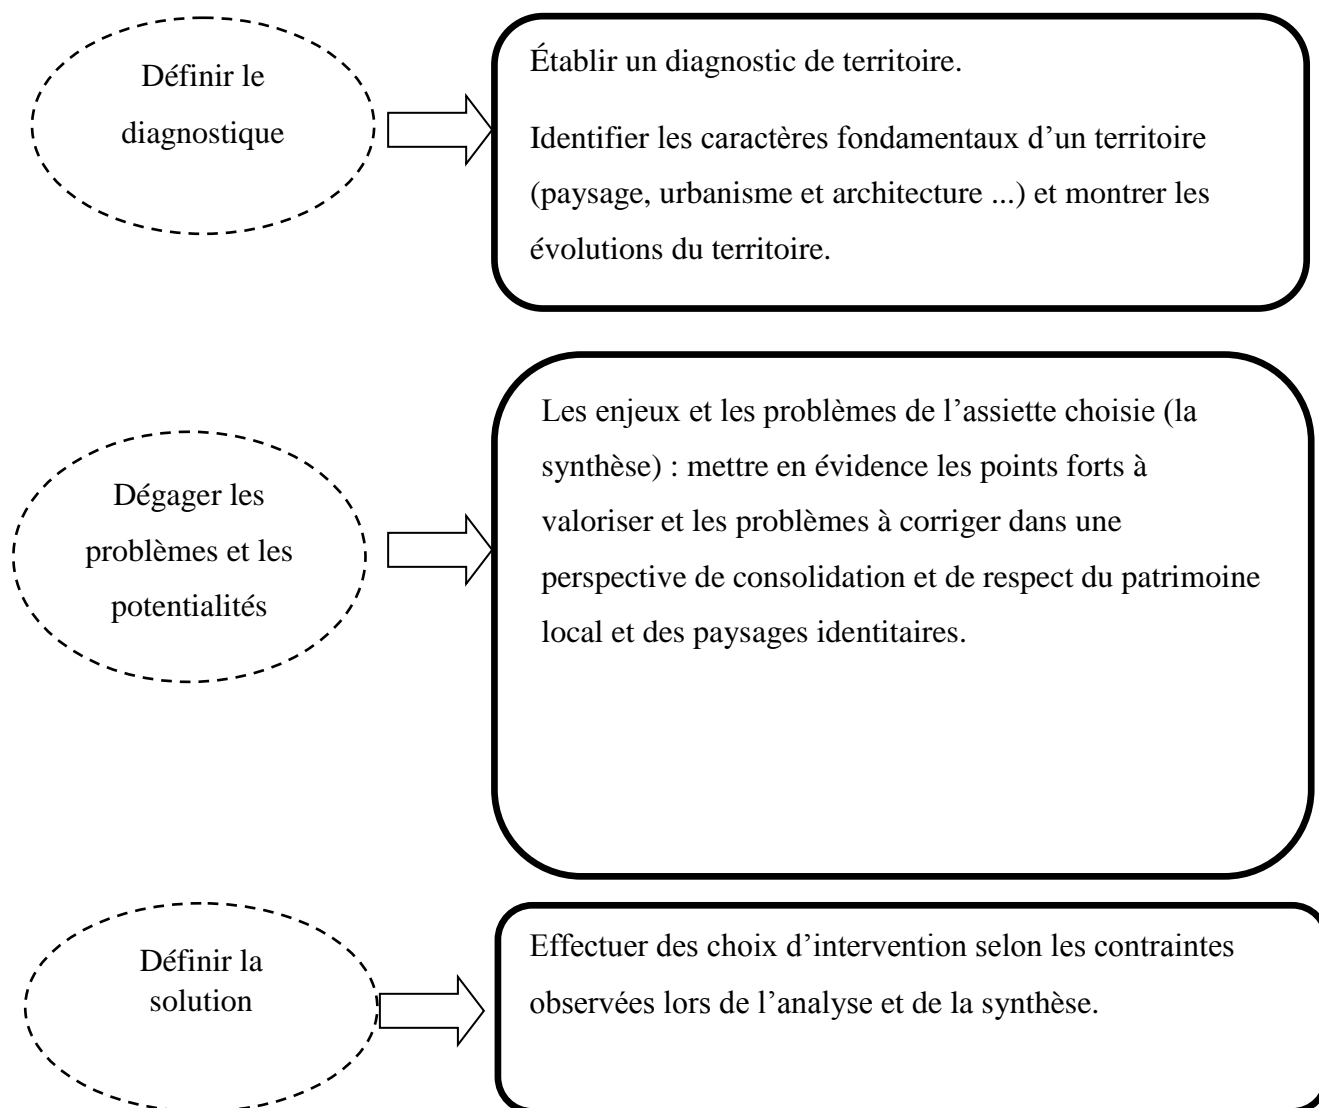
Définir le diagnostique

Établir un diagnostic de territoire.

Identifier les caractères fondamentaux d'un territoire (paysage, urbanisme et architecture ...) et montrer les évolutions du territoire.

Dégager les problèmes et les potentialités

Les enjeux et les problèmes de l'assiette choisie (la synthèse) : mettre en évidence les points forts à valoriser et les problèmes à corriger dans une perspective de consolidation et de respect du patrimoine local et des paysages identitaires.

Définir la solution

Effectuer des choix d'intervention selon les contraintes observées lors de l'analyse et de la synthèse.